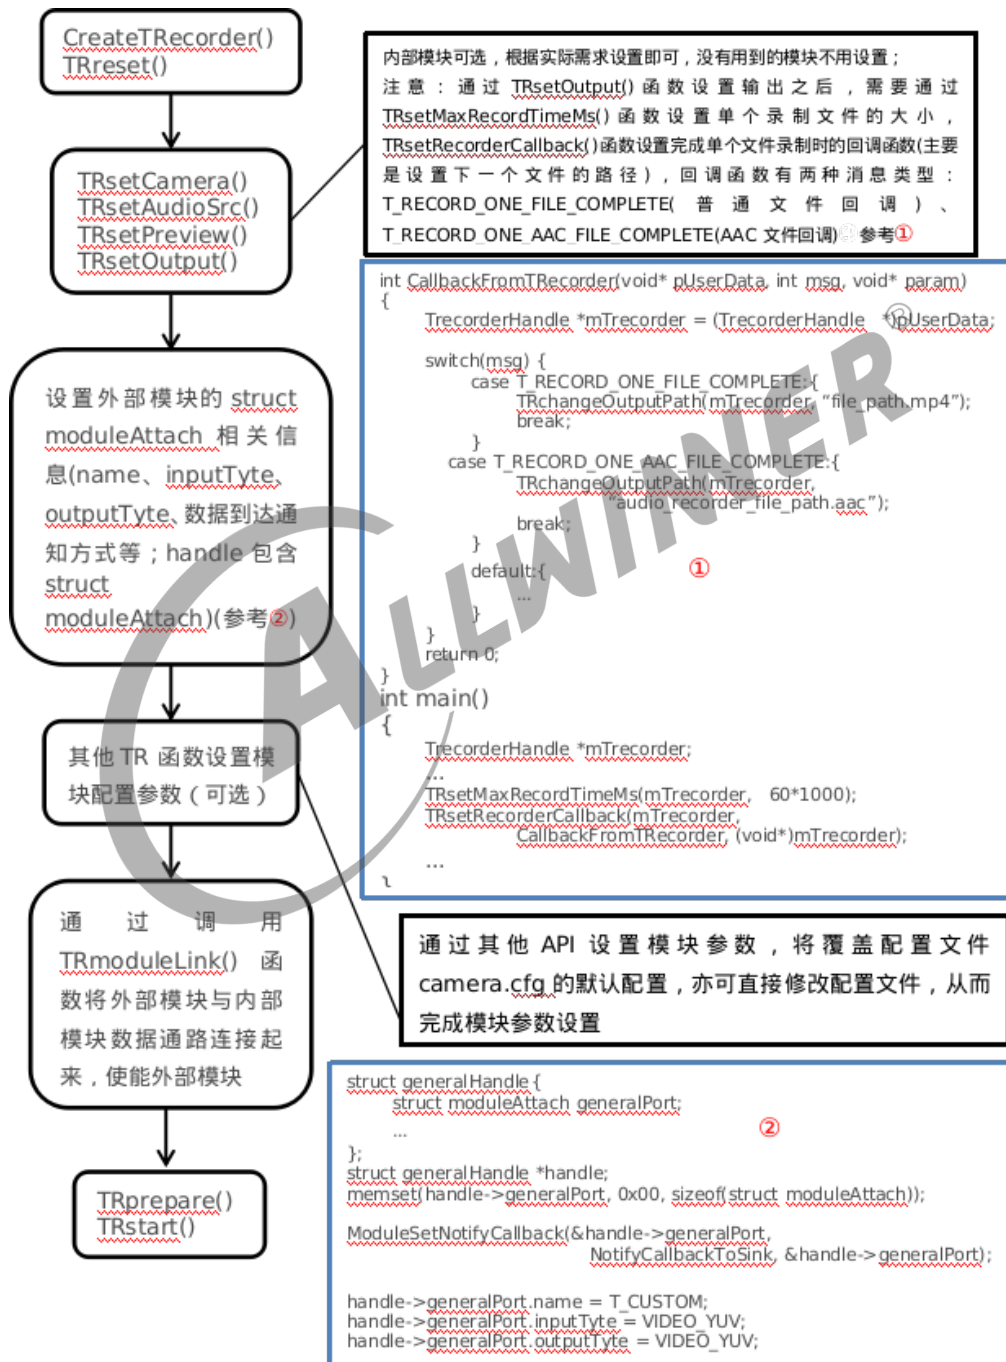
CreateTRecorder()
TRreset()

TRsetCamera()
TRsetAudioSrc()
TRsetPreview()
TRsetOutput()

设置外部模块的 struct moduleAttach 相关信息(name、inputTyte、outputTyte、数据到达通知方式等；handle 包含 struct moduleAttach)(参考②)

其他 TR 函数设置模块配置参数（可选）

通过调用 TRmoduleLink() 函数将外部模块与内部模块数据通路连接起来，使能外部模块

TRprepare()
TRstart()

内部模块可选，根据实际需求设置即可，没有用到的模块不用设置；注意：通过 TRsetOutput() 函数设置输出之后，需要通过 TRsetMaxRecordTimeMs() 函数设置单个录制文件的大小，TRsetRecorderCallback()函数设置完成单个文件录制时的回调函数(主要是设置下一个文件的路径)，回调函数有两种消息类型：T_RECORD_ONE_FILE_COMPLETE( 普通文件回调)、T_RECORD_ONE_AAC_FILE_COMPLETE(AAC 文件回调) 参考①

int CallbackFromTRecorder(void* pUserData, int msg, void* param)
{
TrecorderHandle *mTrecorder = (TrecorderHandle *)pUserData;

switch(msg) {
case T_RECORD_ONE_FILE_COMPLETE:{
TRchangeOutputPath(mTrecorder, "file_path.mp4");
break;
}
case T_RECORD_ONE_AAC_FILE_COMPLETE:{
TRchangeOutputPath(mTrecorder, "audio_recorder_file_path.aac");
break;
}
default:{
...
}
}
return 0;
}
int main()
{
TrecorderHandle *mTrecorder;
...
TRsetMaxRecordTimeMs(mTrecorder, 60*1000);
TRsetRecorderCallback(mTrecorder, CallbackFromTRecorder, (void*)mTrecorder);
...
}

①

通过其他 API 设置模块参数，将覆盖配置文件 camera.cfg 的默认配置，亦可直接修改配置文件，从而完成模块参数设置

struct generalHandle {
struct moduleAttach generalPort;
...
};
struct generalHandle *handle;
memset(handle->generalPort, 0x00, sizeof(struct moduleAttach));

ModuleSetNotifyCallback(&handle->generalPort, NotifyCallbackToSink, &handle->generalPort);

handle->generalPort.name = T_CUSTOM;
handle->generalPort.inputTyte = VIDEO_YUV;
handle->generalPort.outputTyte = VIDEO_YUV;

②

ALLWINNER